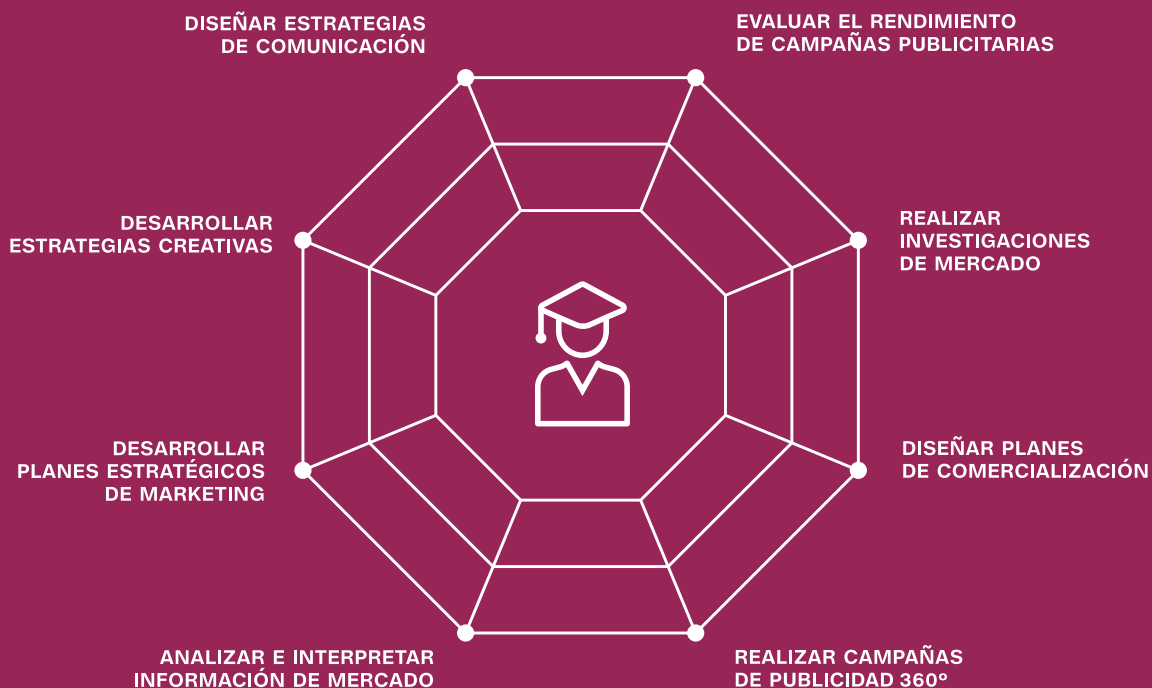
DISEÑAR ESTRATEGIAS DE COMUNICACIÓN

EVALUAR EL RENDIMIENTO DE CAMPAÑAS PUBLICITARIAS

DESARROLLAR ESTRATEGIAS CREATIVAS

REALIZAR INVESTIGACIONES DE MERCADO

DESARROLLAR PLANES ESTRATÉGICOS DE MARKETING

DISEÑAR PLANES DE COMERCIALIZACIÓN

ANALIZAR E INTERPRETAR INFORMACIÓN DE MERCADO

REALIZAR CAMPAÑAS DE PUBLICIDAD 360°